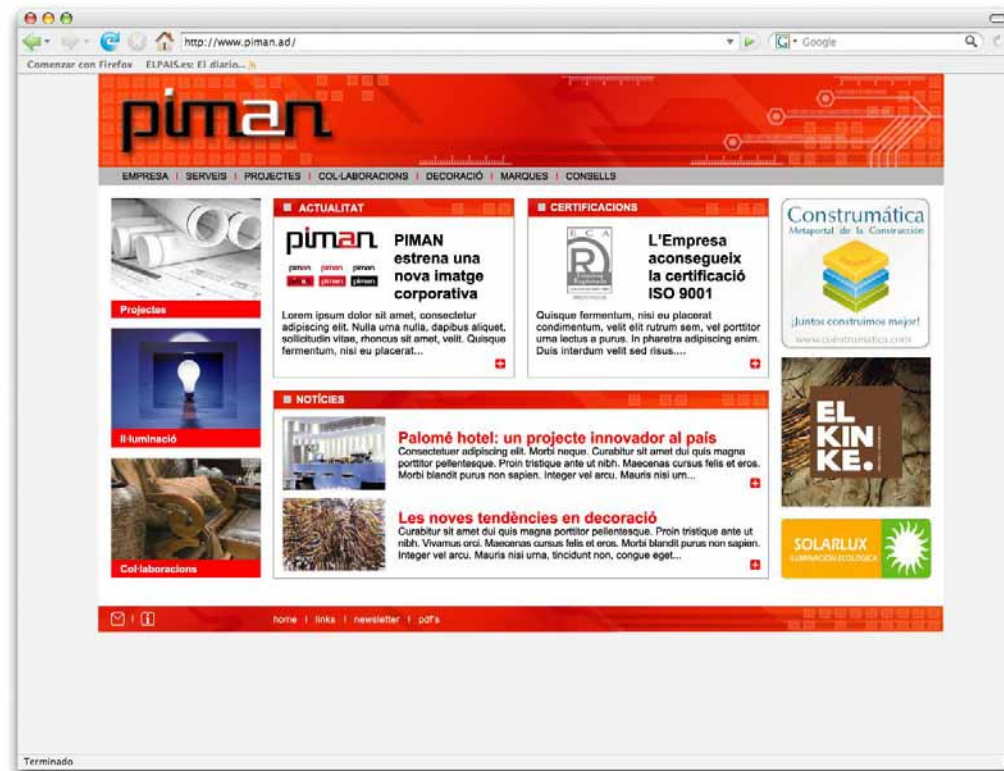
http://www.piman.ad/

Google

Comenzar con Firefox ELPAIS.es: El diario...

piman

EMPRESA | SERVEIS | PROJECTES | COL·LABORACIONS | DECORACIÓ | MARQUES | CONSELLS

Projectes

Il·luminació

Col·laboracions

ACTUALITAT

piman

piman piman piman

piman piman piman

PIMAN estrena una nova imatge corporativa

Lorem ipsum dolor sit amet, consectetur adipiscing elit. Nulla urna nulla, dapibus aliquet, sollicitudin vitae, rhoncus sit amet, velit. Quisque fermentum, nisi eu placerat...

CERTIFICACIONS

ECA

L'Empresa aconsegueix la certificació ISO 9001

Quisque fermentum, nisi eu placerat condimentum, velit elit rutrum sem, vel porttitor urna lectus a purus. In pharetra adipiscing enim. Duis interdum velit sed risus....

NOTÍCIES

Palomé hotel: un projecte innovador al país

Consectetuer adipiscing elit. Morbi neque. Curabitur sit amet dui quis magna porttitor pellentesque. Proin tristique ante ut nibh. Maecenas cursus felis et eros. Morbi blandit purus non sapien. Integer vel arcu. Mauris nisi um...

Les noves tendències en decoració

Curabitur sit amet dui quis magna porttitor pellentesque. Proin tristique ante ut nibh. Vivamus orci. Maecenas cursus felis et eros. Morbi blandit purus non sapien. Integer vel arcu. Mauris nisi urna, tincidunt non, congue eget...

Construmática
Metaportal de la Construcción

¡Juntos construimos mejor!

www.construmatica.com

EL KIN KE.

SOLARLUX
ILUMINACIÓN ECOLÓGICA

home | links | newsletter | pdf's

Terminado